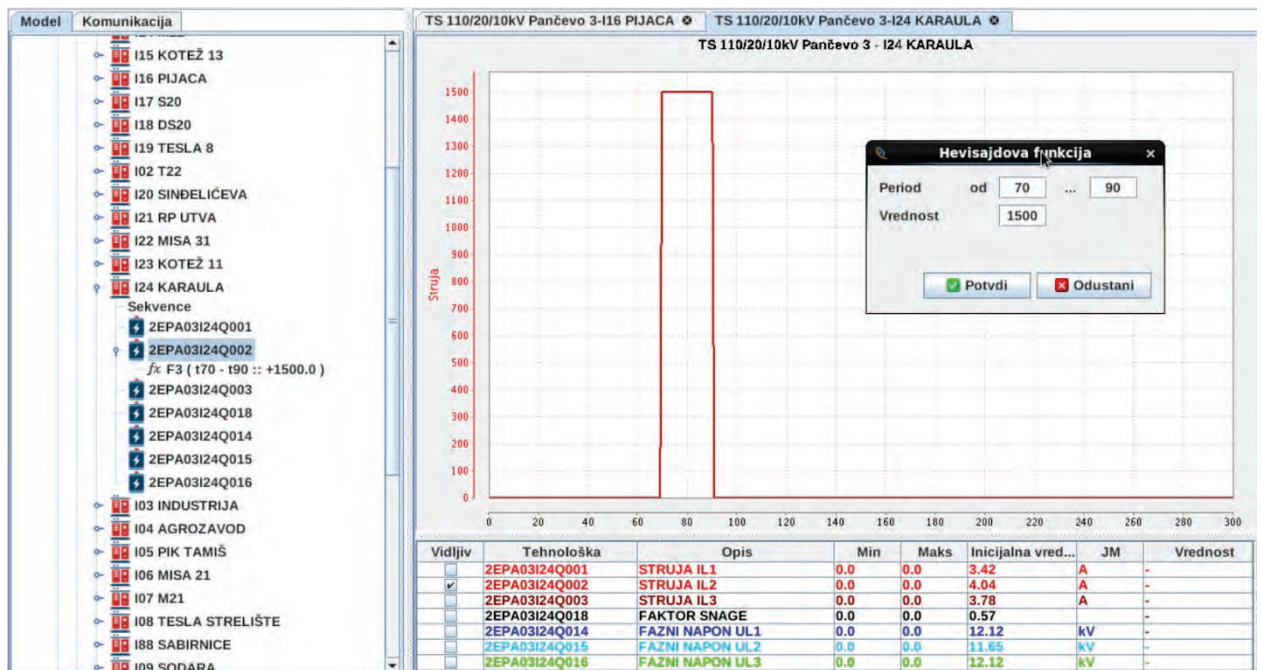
Model | Komunikacija

I15 KOTEŽ 13
I16 PIJACA
I17 S20
I18 DS20
I19 TESLA 8
I02 T22
I20 SINĐELIĆEVA
I21 RP UTVA
I22 MISA 31
I23 KOTEŽ 11
I24 KARAULA
Sekvence
2EPA03I24Q001
2EPA03I24Q002
$fx$ F3 ( t70 - t90 :: +1500.0 )
2EPA03I24Q003
2EPA03I24Q018
2EPA03I24Q014
2EPA03I24Q015
2EPA03I24Q016
I03 INDUSTRIJA
I04 AGROZAVOD
I05 PIK TAMIŠ
I06 MISA 21
I07 M21
I08 TESLA STRELIŠTE
I88 SABIRNICE
I09 SODARA

TS 110/20/10kV Pančevo 3-I16 PIJACA | TS 110/20/10kV Pančevo 3-I24 KARAULA

TS 110/20/10kV Pančevo 3 - I24 KARAULA

Struja

1500
1400
1300
1200
1100
1000
900
800
700
600
500
400
300
200
100
0

0 20 40 60 80 100 120 140 160 180 200 220 240 260 280 300

Hevisajdova funkcija
Period od 70 ... 90
Vrednost 1500
Potvdi | Odustani

| Vidljiv | Tehnološka | Opis | Min | Maks | Inicijalna vred... | JM | Vrednost |
|---|---|---|---|---|---|---|---|
| | 2EPA03I24Q001 | STRUJA IL1 | 0.0 | 0.0 | 3.42 | A | - |
| ✔ | 2EPA03I24Q002 | STRUJA IL2 | 0.0 | 0.0 | 4.04 | A | - |
| | 2EPA03I24Q003 | STRUJA IL3 | 0.0 | 0.0 | 3.78 | A | - |
| | 2EPA03I24Q018 | FAKTOR SNAGE | 0.0 | 0.0 | 0.57 | | - |
| | 2EPA03I24Q014 | FAZNI NAPON UL1 | 0.0 | 0.0 | 12.12 | kV | - |
| | 2EPA03I24Q015 | FAZNI NAPON UL2 | 0.0 | 0.0 | 11.65 | kV | - |
| | 2EPA03I24Q016 | FAZNI NAPON UL3 | 0.0 | 0.0 | 12.12 | kV | - |